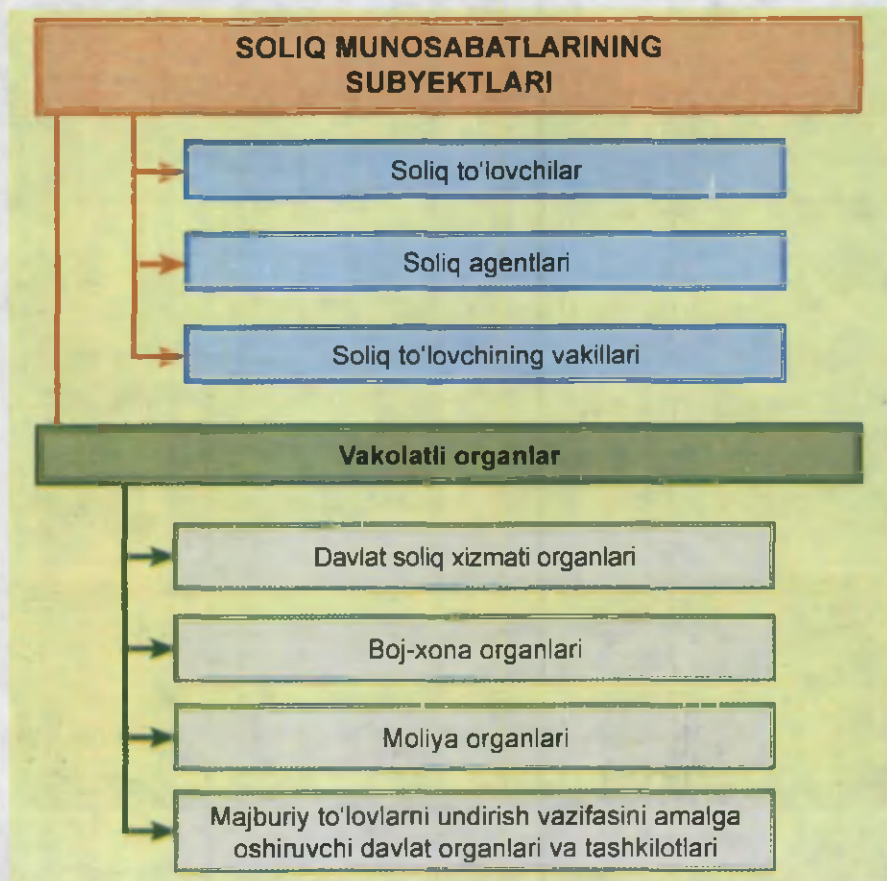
SOLIQ MUNOSABATLARINING SUBYEKTLARI

Soliq to'lovchilar

Soliq agentlari

Soliq to'lovchining vakillari

Vakolatli organlar

Davlat soliq xizmati organlari

Boj-xona organlari

Moliya organlari

Majburiy to'lovlarni undirish vazifasini amalga oshiruvchi davlat organlari va tashkilotlari